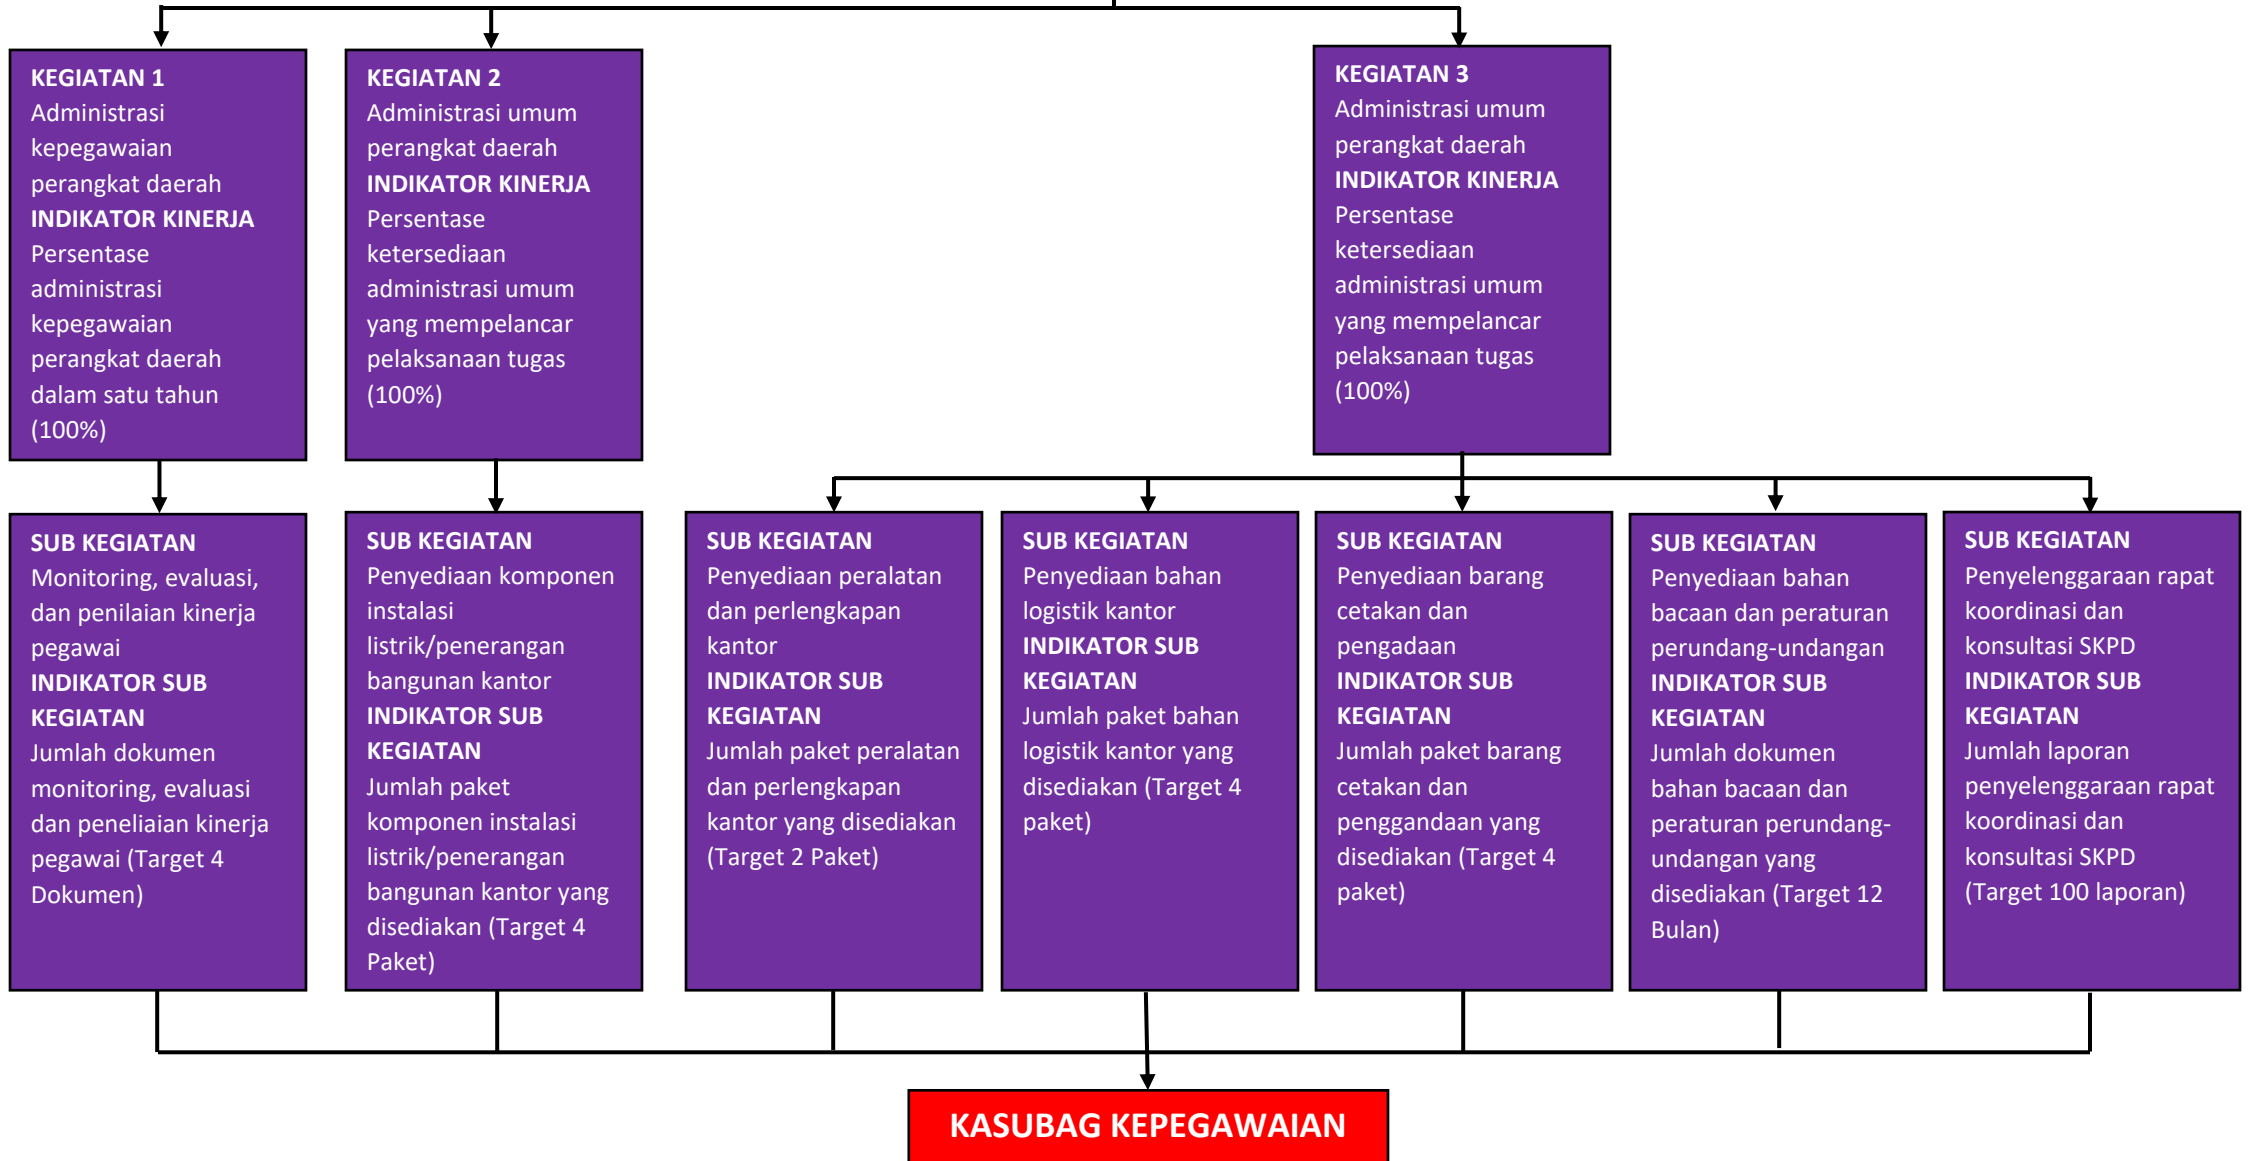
KEGIATAN 1
Administrasi kepegawaian perangkat daerah
INDIKATOR KINERJA
Persentase administrasi kepegawaian perangkat daerah dalam satu tahun (100%)

KEGIATAN 2
Administrasi umum perangkat daerah
INDIKATOR KINERJA
Persentase ketersediaan administrasi umum yang mempelancar pelaksanaan tugas (100%)

KEGIATAN 3
Administrasi umum perangkat daerah
INDIKATOR KINERJA
Persentase ketersediaan administrasi umum yang mempelancar pelaksanaan tugas (100%)

SUB KEGIATAN
Monitoring, evaluasi, dan penilaian kinerja pegawai
INDIKATOR SUB KEGIATAN
Jumlah dokumen monitoring, evaluasi dan peneliaian kinerja pegawai (Target 4 Dokumen)

SUB KEGIATAN
Penyediaan komponen instalasi listrik/penerangan bangunan kantor
INDIKATOR SUB KEGIATAN
Jumlah paket komponen instalasi listrik/penerangan bangunan kantor yang disediakan (Target 4 Paket)

SUB KEGIATAN
Penyediaan peralatan dan perlengkapan kantor
INDIKATOR SUB KEGIATAN
Jumlah paket peralatan dan perlengkapan kantor yang disediakan (Target 2 Paket)

SUB KEGIATAN
Penyediaan bahan logistik kantor
INDIKATOR SUB KEGIATAN
Jumlah paket bahan logistik kantor yang disediakan (Target 4 paket)

SUB KEGIATAN
Penyediaan barang cetakan dan pengadaan
INDIKATOR SUB KEGIATAN
Jumlah paket barang cetakan dan penggandaan yang disediakan (Target 4 paket)

SUB KEGIATAN
Penyediaan bahan bacaan dan peraturan perundang-undangan
INDIKATOR SUB KEGIATAN
Jumlah dokumen bahan bacaan dan peraturan perundang-undangan yang disediakan (Target 12 Bulan)

SUB KEGIATAN
Penyelenggaraan rapat koordinasi dan konsultasi SKPD
INDIKATOR SUB KEGIATAN
Jumlah laporan penyelenggaraan rapat koordinasi dan konsultasi SKPD (Target 100 laporan)

KASUBAG KEPEGAWAIAN